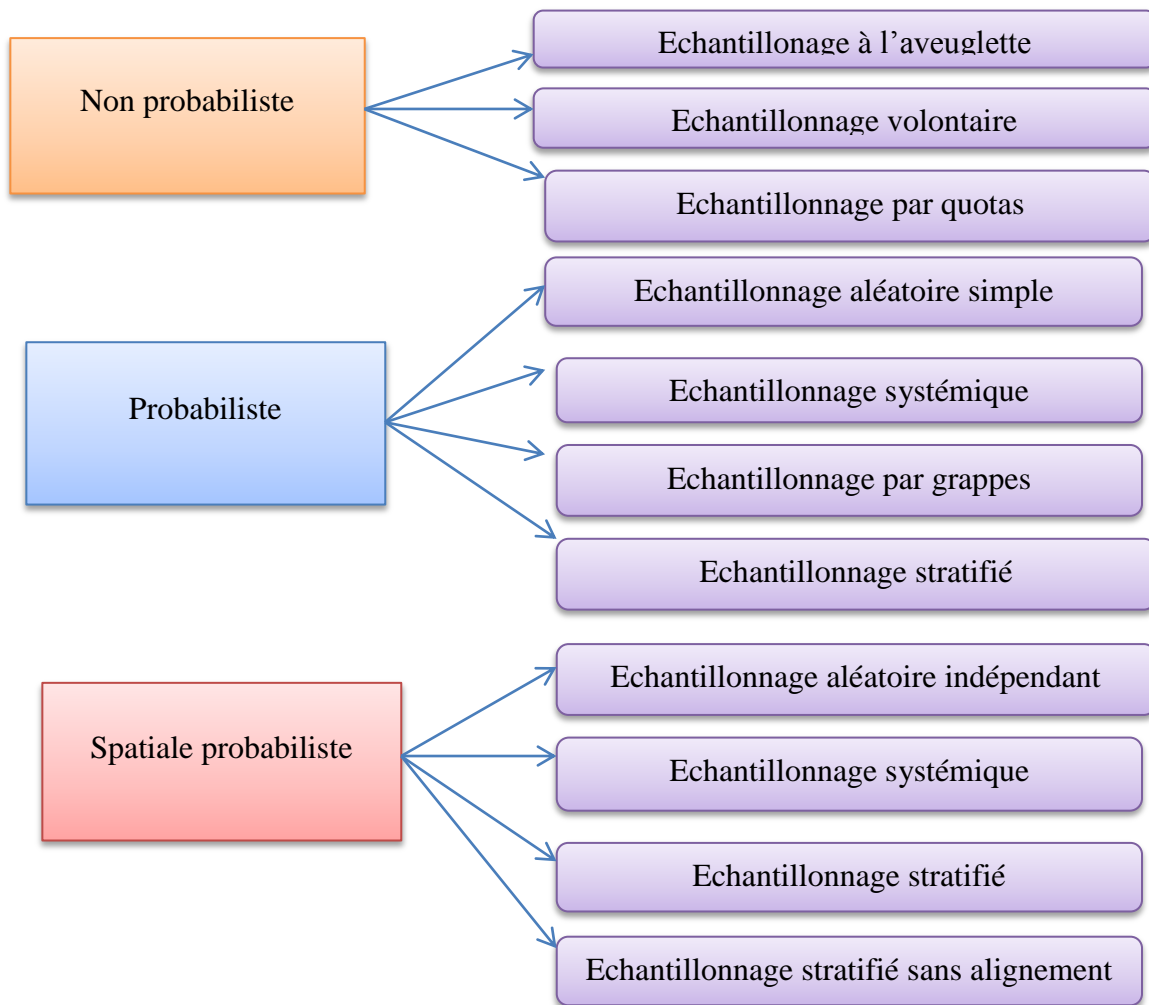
Non probabiliste

Echantillonage à l'aveuglette

Echantillonnage volontaire

Echantillonnage par quotas

Probabiliste

Echantillonnage aléatoire simple

Echantillonnage systémique

Echantillonnage par grappes

Echantillonnage stratifié

Spatiale probabiliste

Echantillonnage aléatoire indépendant

Echantillonnage systémique

Echantillonnage stratifié

Echantillonnage stratifié sans alignement